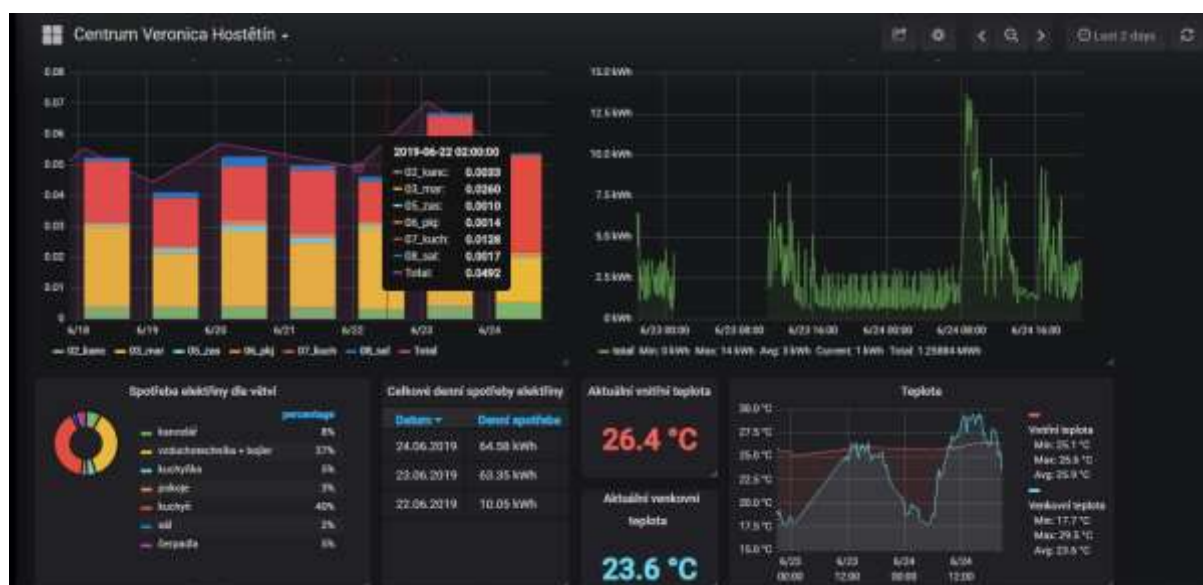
Centrum Veronica Hostětín ▾

Last 2 days

0.08
0.07
0.06
0.05
0.04
0.03
0.02
0.01
0
6/18
6/19
6/20
6/21
6/22
6/23
6/24

2019-06-22 02:00:00
02_kanc: 0.0033
03_mar: 0.0260
05_zas: 0.0010
06_pkj: 0.0014
07_kuch: 0.0126
08_sal: 0.0017
Total: 0.0492

02_kanc 03_mar 05_zas 06_pkj 07_kuch 08_sal Total

15.0 kWh
12.5 kWh
10.0 kWh
7.5 kWh
5.0 kWh
2.5 kWh
0 kWh
6/23 00:00
6/23 08:00
6/23 16:00
6/24 00:00
6/24 08:00
6/24 16:00

total Min: 0 kWh Max: 14 kWh Avg: 3 kWh Current: 1 kWh Total: 1.25884 MWh

Spotřeba elektřiny dle větví

| | percentage |
|---|---|
| kancelář | 8% |
| vzduchotechnika + bojler | 37% |
| kuchyňka | 5% |
| pokoje | 3% |
| kuchyně | 40% |
| sál | 2% |
| čerpadla | 5% |

Celkové denní spotřeby elektřiny

| Datum ▾ | Denní spotřeba |
|---|---|
| 24.06.2019 | 64.58 kWh |
| 23.06.2019 | 63.35 kWh |
| 22.06.2019 | 10.05 kWh |

Aktuální vnitřní teplota
26.4 °C

Aktuální venkovní teplota
23.6 °C

Teplota
30.0 °C
27.5 °C
25.0 °C
22.5 °C
20.0 °C
17.5 °C
15.0 °C
6/23 00:00
6/23 12:00
6/24 00:00
6/24 12:00

Vnitřní teplota
Min: 25.1 °C
Max: 25.9 °C
Avg: 25.9 °C

Venkovní teplota
Min: 17.7 °C
Max: 29.3 °C
Avg: 23.6 °C